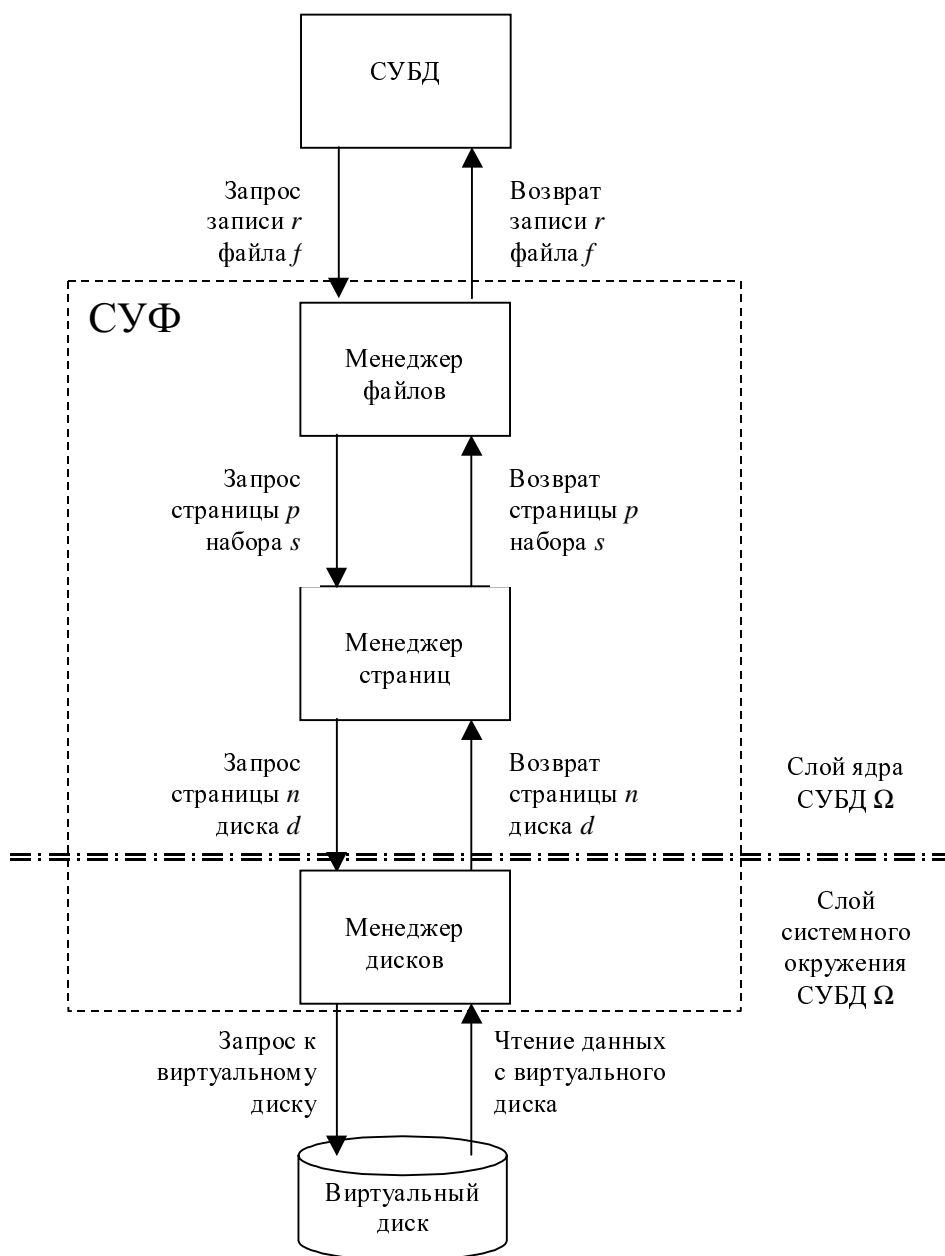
СУБД

Запрос записи $r$ файла $f$

Возврат записи $r$ файла $f$

СУФ

Менеджер файлов

Запрос страницы $p$ набора $s$

Возврат страницы $p$ набора $s$

Менеджер страниц

Запрос страницы $n$ диска $d$

Возврат страницы $n$ диска $d$

Слой ядра СУБД Ω

Менеджер дисков

Слой системного окружения СУБД Ω

Запрос к виртуальному диску

Чтение данных с виртуального диска

Виртуальный диск